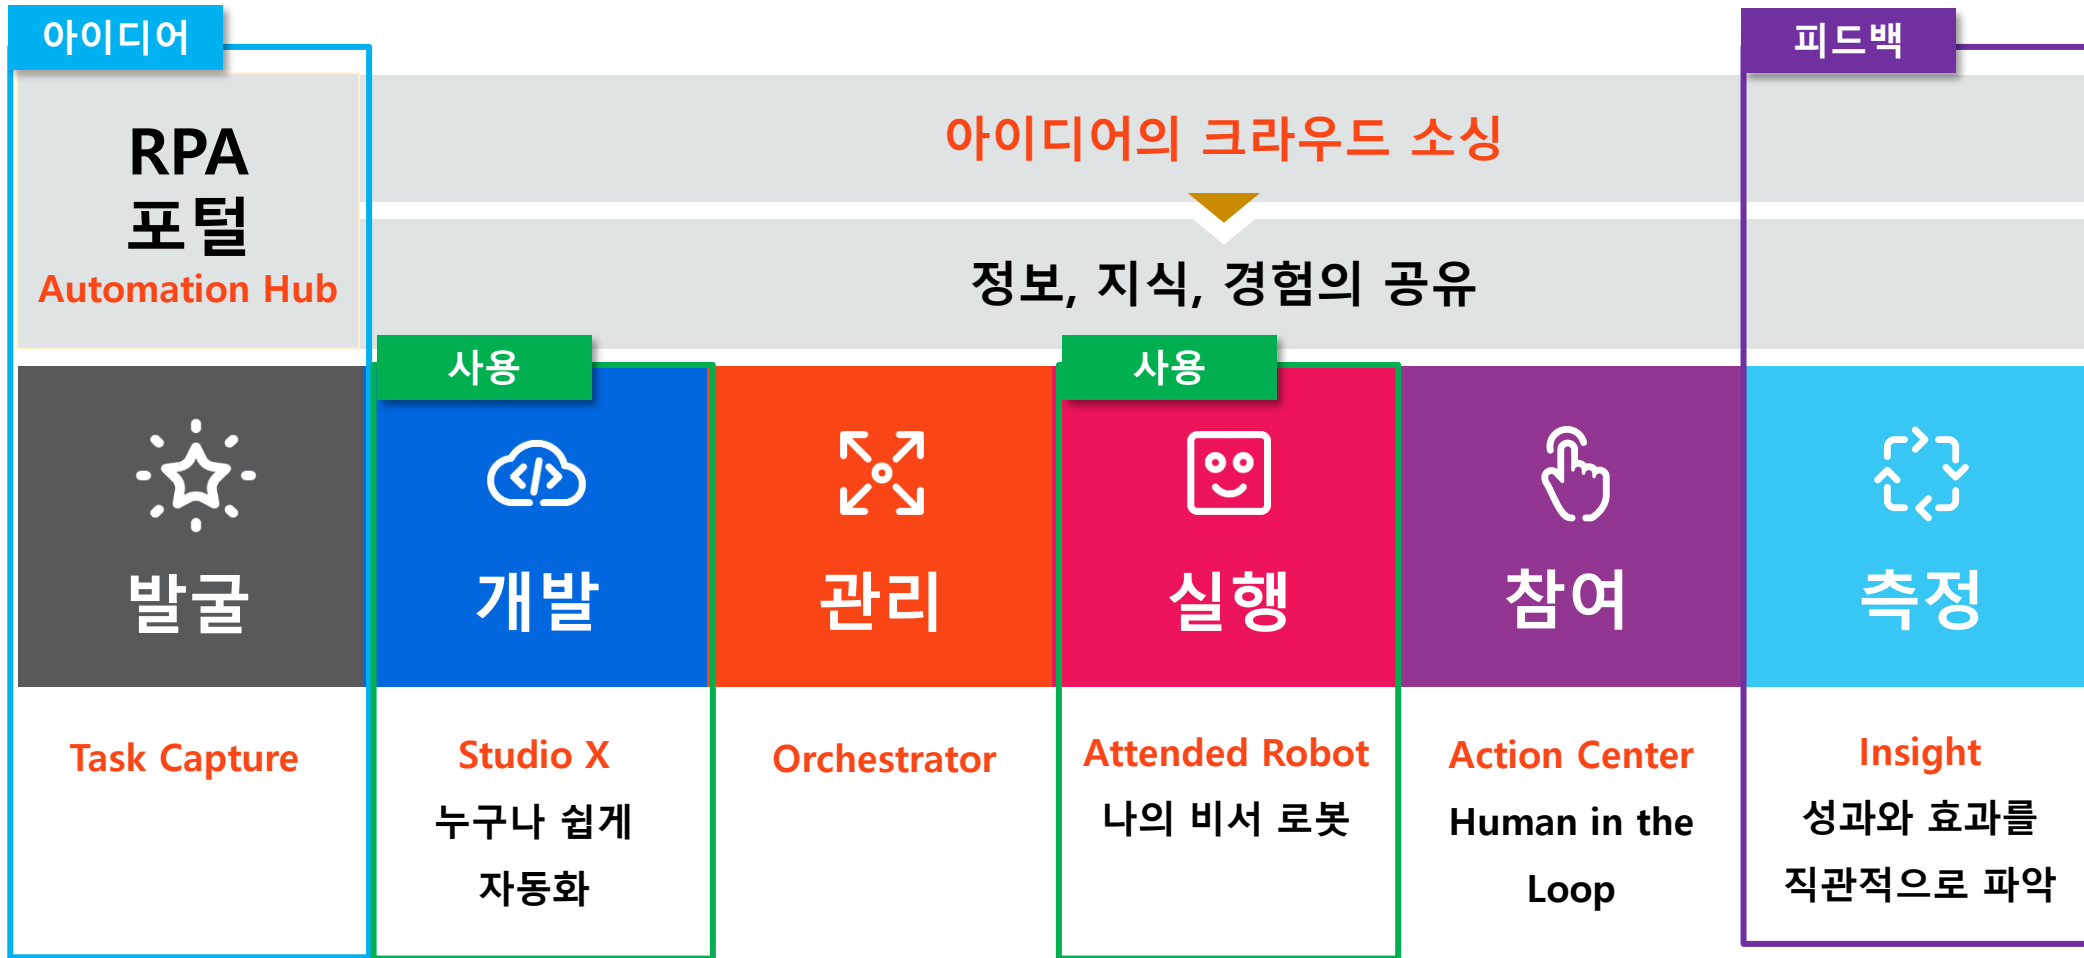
아이디어

피드백

RPA 포털
Automation Hub

아이디어의 크라우드 소싱

정보, 지식, 경험의 공유

사용

사용

발굴

개발

관리

실행

참여

측정

Task Capture

Studio X
누구나 쉽게 자동화

Orchestrator

Attended Robot
나의 비서 로봇

Action Center
Human in the Loop

Insight
성과와 효과를 직관적으로 파악